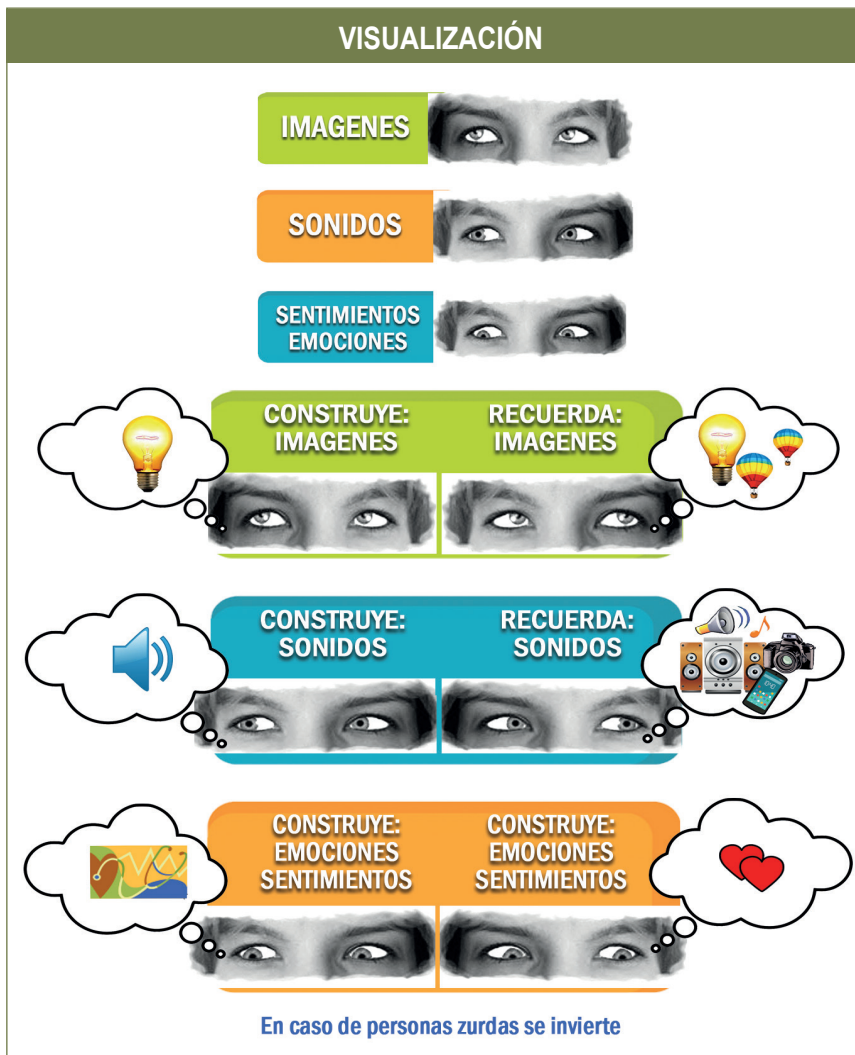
VISUALIZACIÓN

IMAGENES

SONIDOS

SENTIMIENTOS EMOCIONES

CONSTRUYE: IMAGENES

RECUERDA: IMAGENES

CONSTRUYE: SONIDOS

RECUERDA: SONIDOS

CONSTRUYE: EMOCIONES SENTIMIENTOS

CONSTRUYE: EMOCIONES SENTIMIENTOS

En caso de personas zurdas se invierte